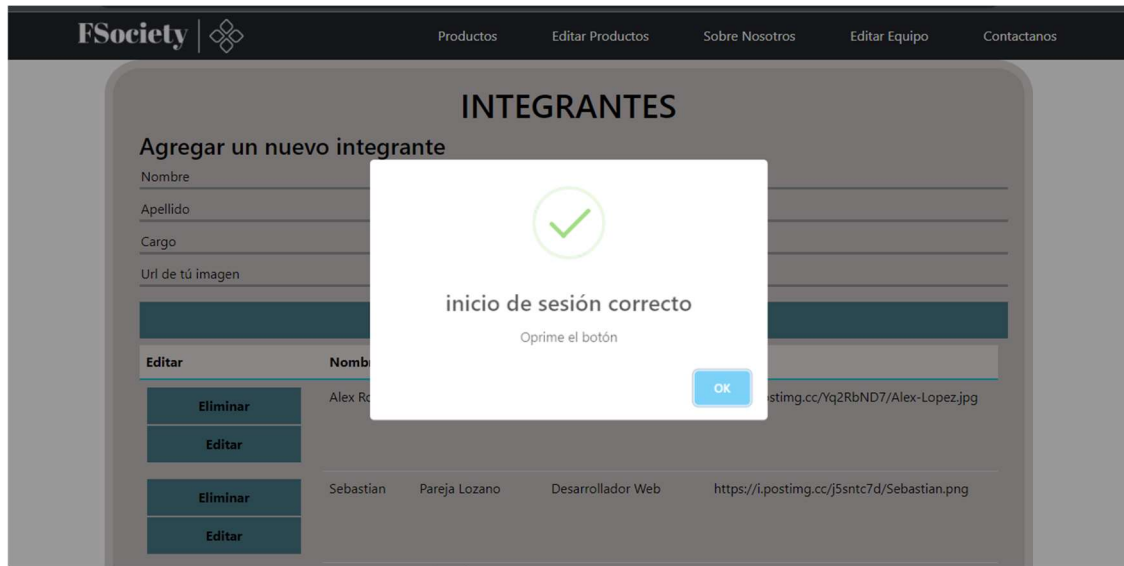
FSociety

Productos Editar Productos Sobre Nosotros Editar Equipo Contactanos

INTEGRANTES

Agregar un nuevo integrante

Nombre

Apellido

Cargo

Url de tú imagen

| Editar | Nombr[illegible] | | | |
|---|---|---|---|---|
| Eliminar Editar | Alex Ro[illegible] | | | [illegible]stimg.cc/Yq2RbND7/Alex-Lopez.jpg |
| Eliminar Editar | Sebastian | Pareja Lozano | Desarrollador Web | https://i.postimg.cc/j5sntc7d/Sebastian.png |

inicio de sesión correcto

Oprime el botón

OK